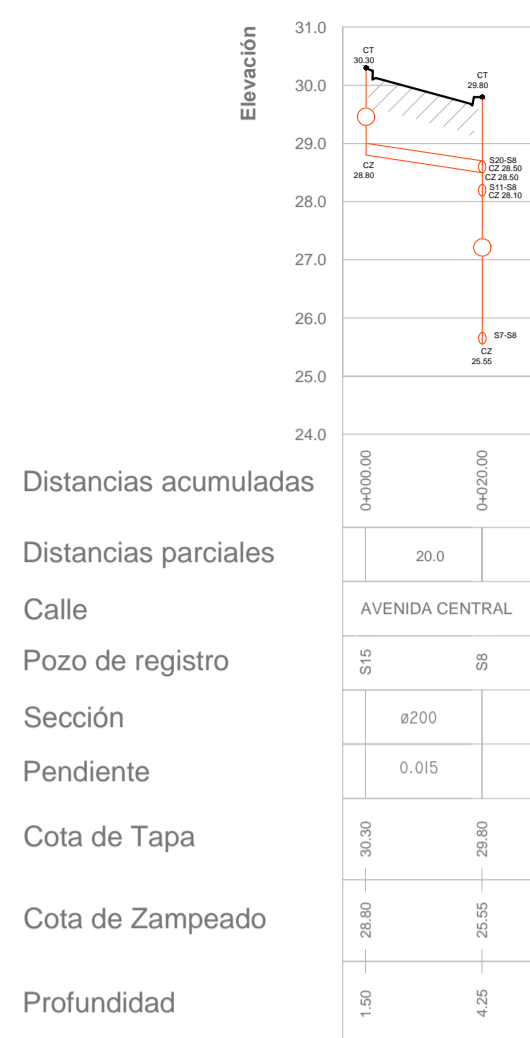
Elevación

31.0
30.0
29.0
28.0
27.0
26.0
25.0
24.0

CT
30.30

CT
29.80

CZ
28.80

S20-S8
CZ 28.50
CZ 28.50
S11-S8
CZ 28.10

S7-S8
CZ
25.55

| Distancias acumuladas | 0+000.00 | 0+020.00 |
|---|---|---|
| Distancias parciales | 20.0 | |
| Calle | AVENIDA CENTRAL | |
| Pozo de registro | S15 | S8 |
| Sección | ø200 | |
| Pendiente | 0.015 | |
| Cota de Tapa | 30.30 | 29.80 |
| Cota de Zampeado | 28.80 | 25.55 |
| Profundidad | 1.50 | 4.25 |